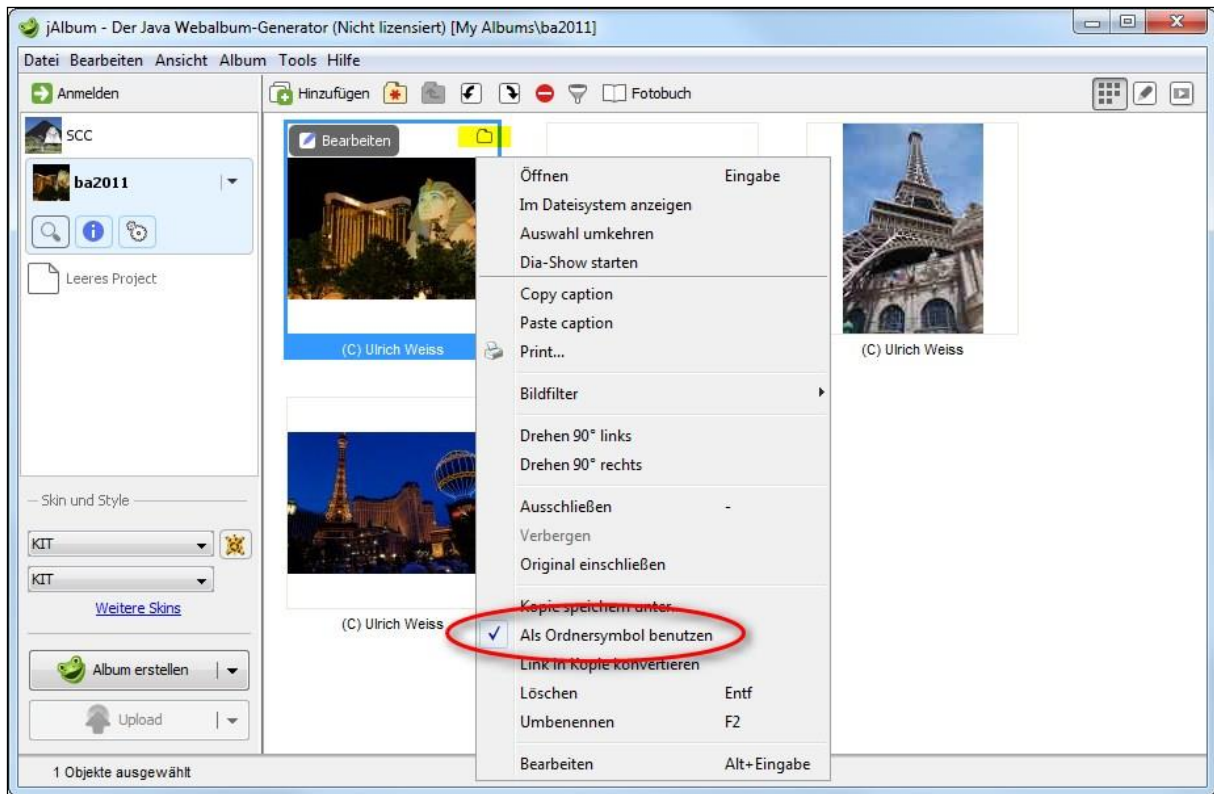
jAlbum - Der Java Webalbum-Generator (Nicht lizensiert) [My Albums\ba2011]

Datei Bearbeiten Ansicht Album Tools Hilfe

Anmelden

Hinzufügen Fotobuch

SCC

ba2011

Leeres Project

Bearbeiten

(C) Ulrich Weiss

(C) Ulrich Weiss

(C) Ulrich Weiss

Öffnen Eingabe
Im Dateisystem anzeigen
Auswahl umkehren
Dia-Show starten
Copy caption
Paste caption
Print...
Bildfilter
Drehen 90° links
Drehen 90° rechts
Ausschließen -
Verbergen
Original einschließen
Kopie speichern unter...
Als Ordnersymbol benutzen
Link in Kopie konvertieren
Löschen Entf
Umbenennen F2
Bearbeiten Alt+Eingabe

Skin und Style

KIT

KIT

Weitere Skins

Album erstellen

Upload

1 Objekte ausgewählt